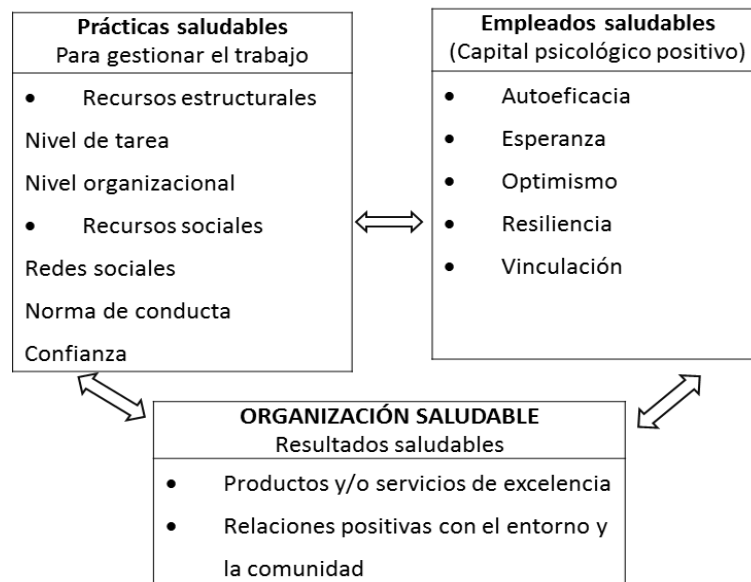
**Prácticas saludables**
Para gestionar el trabajo

- Recursos estructurales

Nivel de tarea

Nivel organizacional

- Recursos sociales

Redes sociales

Norma de conducta

Confianza

**Empleados saludables**
(Capital psicológico positivo)

- Autoeficacia
- Esperanza
- Optimismo
- Resiliencia
- Vinculación

**ORGANIZACIÓN SALUDABLE**
Resultados saludables

- Productos y/o servicios de excelencia
- Relaciones positivas con el entorno y la comunidad